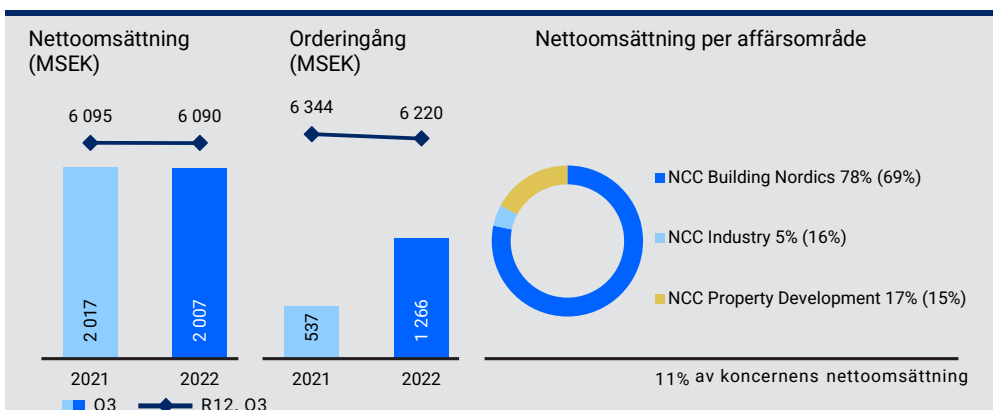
Nettoomsättning (MSEK)

6 095
6 090

2 017
2 007

2021
2022

Orderingång (MSEK)

6 344
6 220

537
1 266

2021
2022

Nettoomsättning per affärsområde

NCC Building Nordics 78% (69%)

NCC Industry 5% (16%)

NCC Property Development 17% (15%)

11% av koncernens nettoomsättning

Q3
R12, Q3